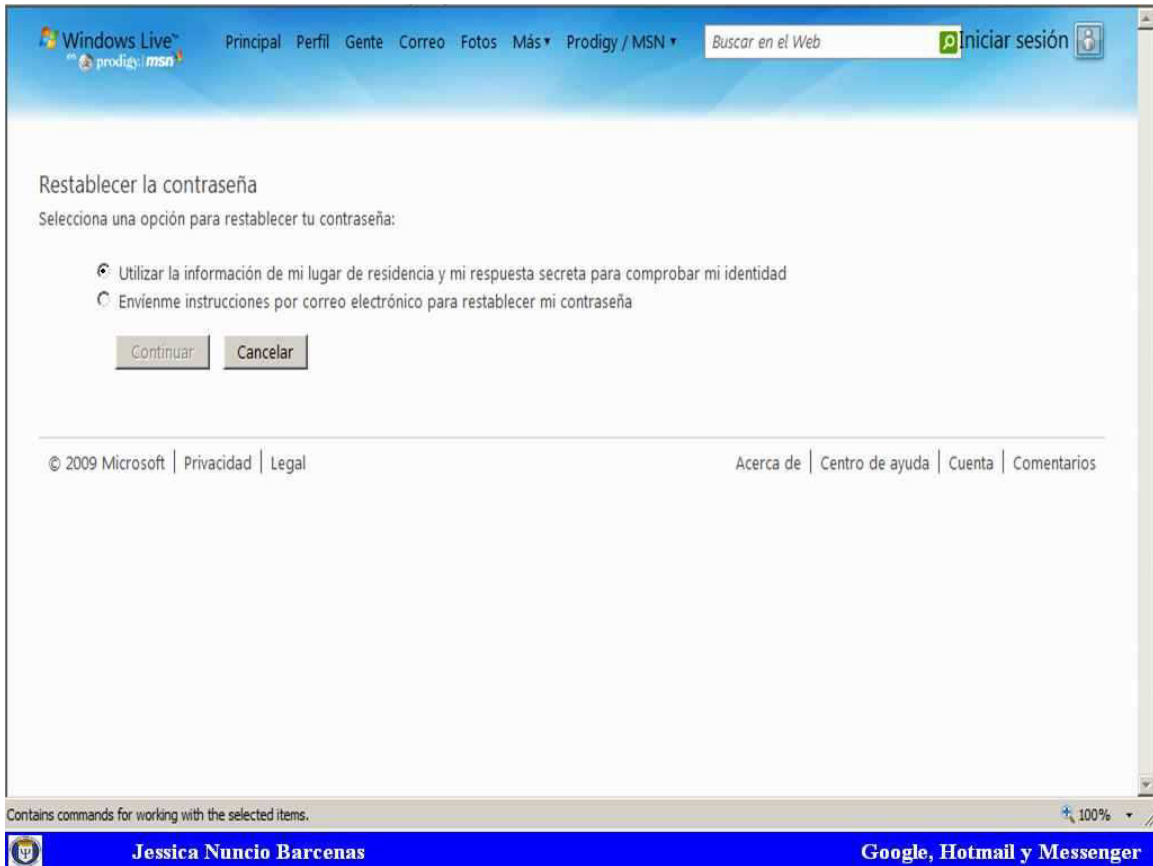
Windows Live™ en prodigy msn

Principal Perfil Gente Correo Fotos Más ▾ Prodigy / MSN ▾

Buscar en el Web

Iniciar sesión

Restablecer la contraseña

Selecciona una opción para restablecer tu contraseña:

Utilizar la información de mi lugar de residencia y mi respuesta secreta para comprobar mi identidad

Envíenme instrucciones por correo electrónico para restablecer mi contraseña

Continuar Cancelar

© 2009 Microsoft | Privacidad | Legal

Acerca de | Centro de ayuda | Cuenta | Comentarios

Contains commands for working with the selected items.

100%

Jessica Nuncio Barcenas

Google, Hotmail y Messenger